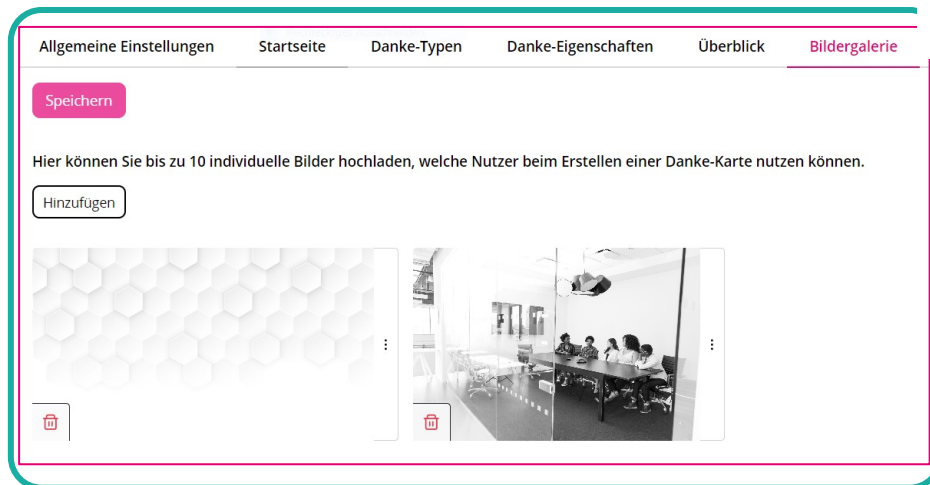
Allgemeine Einstellungen Startseite Danke-Typen Danke-Eigenschaften Überblick Bildergalerie

Speichern

Hier können Sie bis zu 10 individuelle Bilder hochladen, welche Nutzer beim Erstellen einer Danke-Karte nutzen können.

Hinzufügen